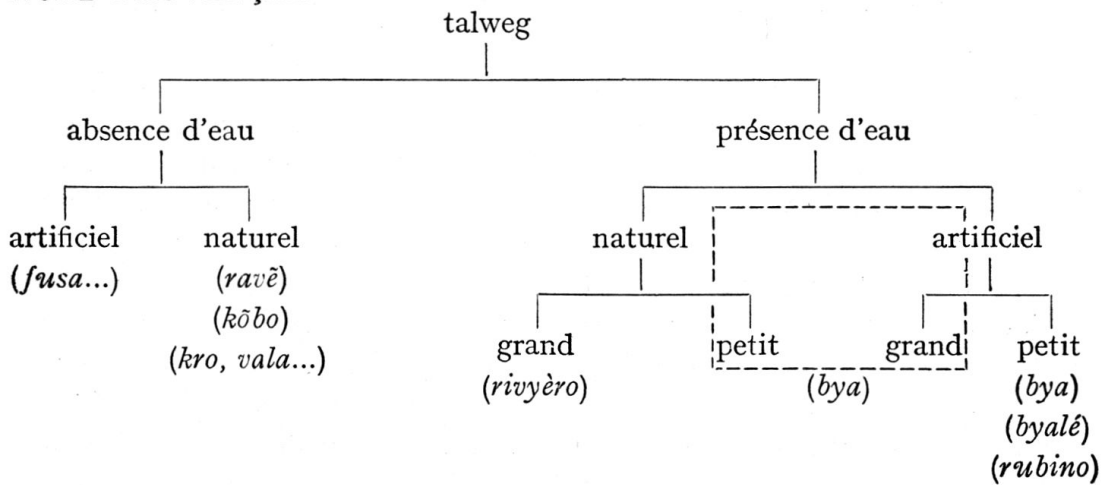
talweg

absence d'eau

présence d'eau

artificiel
(*fusa*...)

naturel
(*ravẽ*)
(*kõbo*)
(*kro, vala*...)

naturel

artificiel

grand
(*rivyèro*)

petit

grand

(*bya*)

petit
(*bya*)
(*byalé*)
(*rubino*)